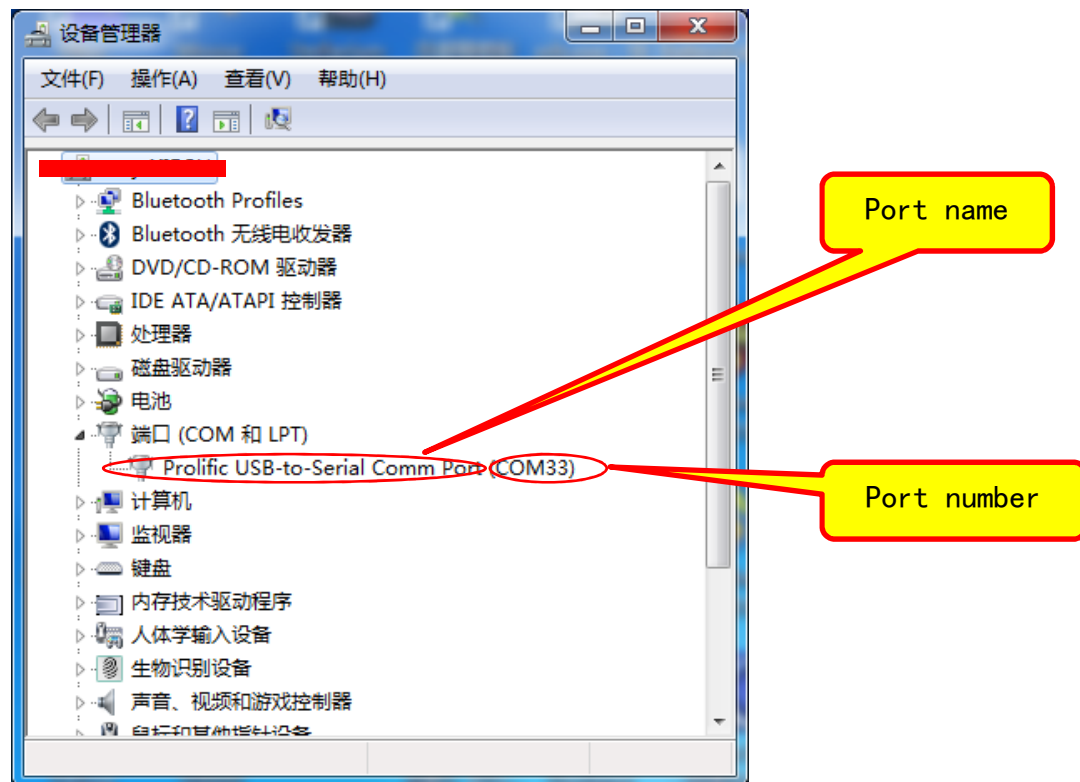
设备管理器

文件(F) 操作(A) 查看(V) 帮助(H)

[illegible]
Bluetooth Profiles
Bluetooth 无线电收发器
DVD/CD-ROM 驱动器
IDE ATA/ATAPI 控制器
处理器
磁盘驱动器
电池
端口 (COM 和 LPT)
Prolific USB-to-Serial Comm Port (COM33)
计算机
监视器
键盘
内存技术驱动程序
人体学输入设备
生物识别设备
声音、视频和游戏控制器
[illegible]

Port name

Port number